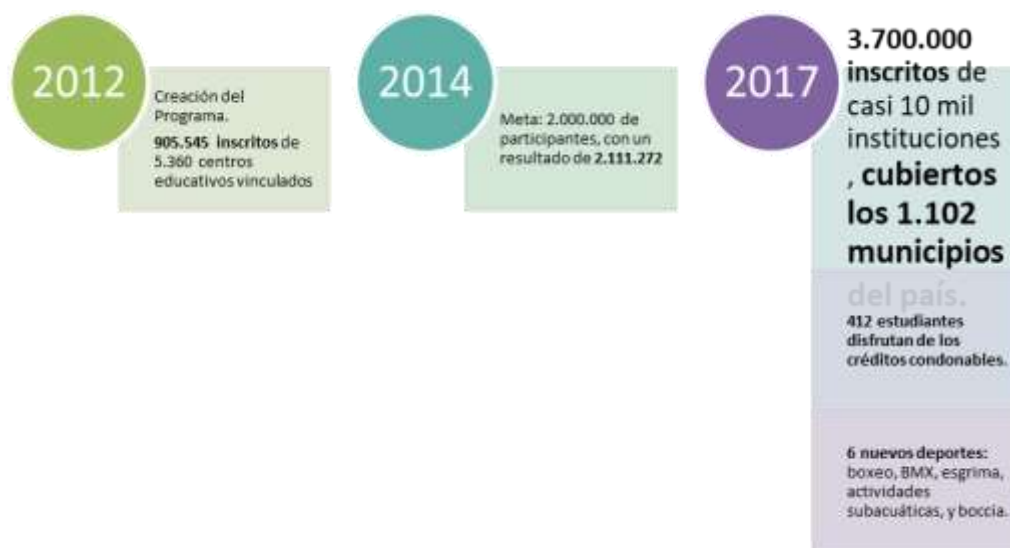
2012

Creación del Programa.

**905.545 inscritos** de 5.360 centros educativos vinculados

2014

Meta: 2.000.000 de participantes, con un resultado de **2.111.272**

2017

**3.700.000 inscritos** de casi 10 mil instituciones, **cubiertos los 1.102 municipios del país.**

**412 estudiantes disfrutan de los créditos condonables.**

**6 nuevos deportes:** boxeo, BMX, esgrima, actividades subacuáticas, y boccia.